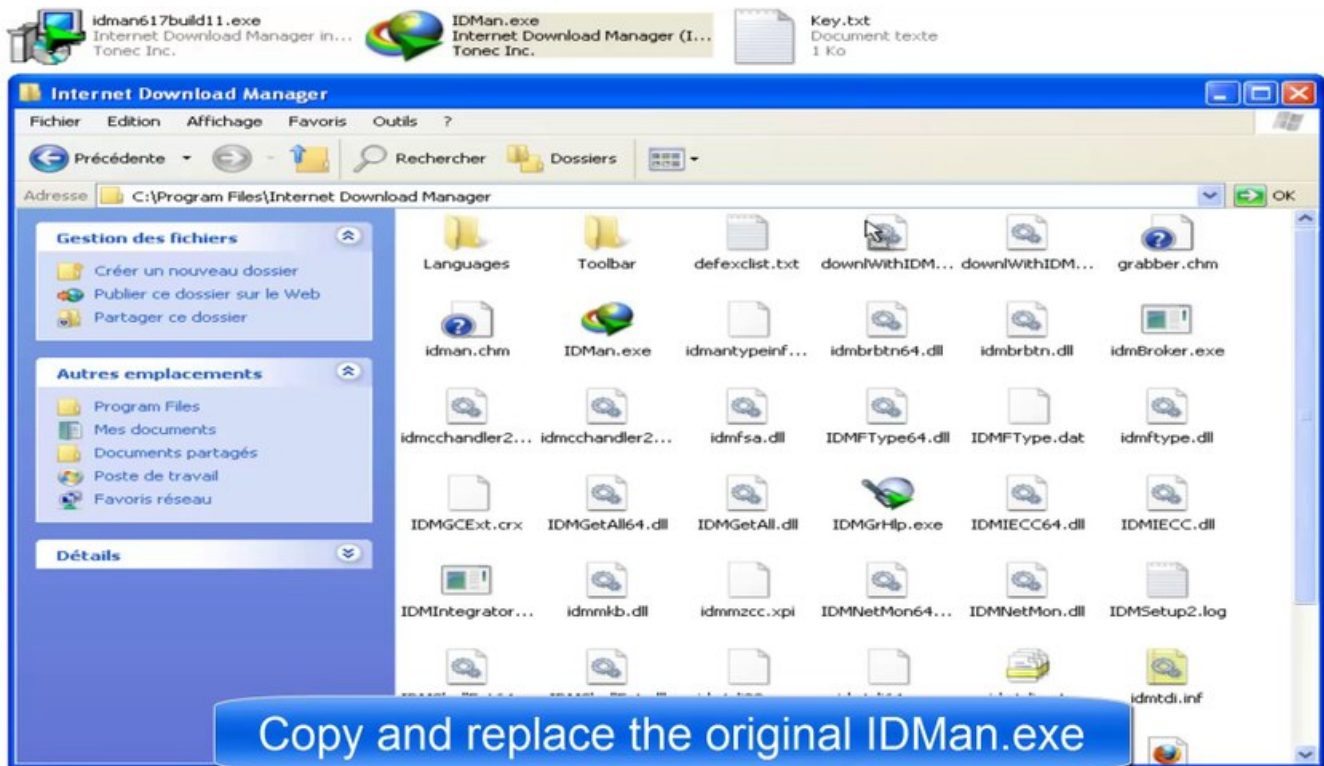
idman617build11.exe
Internet Download Manager in...
Tonec Inc.

IDMan.exe
Internet Download Manager (I...
Tonec Inc.

Key.txt
Document texte
1 Ko

Internet Download Manager

Fichier Edition Affichage Favoris Outils ?

Précédente Rechercher Dossiers

Adresse C:\Program Files\Internet Download Manager OK

Gestion des fichiers
Créer un nouveau dossier
Publier ce dossier sur le Web
Partager ce dossier

Autres emplacements
Program Files
Mes documents
Documents partagés
Poste de travail
Favoris réseau

Détails

Languages
Toolbar
defexclist.txt
downlWithIDM...
downlWithIDM...
grabber.chm
idman.chm
IDMan.exe
idmantypeinf...
idmbrbtn64.dll
idmbrbtn.dll
idmBroker.exe
idmcchandler2...
idmcchandler2...
idmfsa.dll
IDMFType64.dll
IDMFType.dat
idmftype.dll
IDMGCExt.crx
IDMGetAll64.dll
IDMGetAll.dll
IDMGrHlp.exe
IDMIECC64.dll
IDMIECC.dll
IDMIntegrator...
idmmkb.dll
idmmzcc.xpi
IDMNetMon64...
IDMNetMon.dll
IDMSetup2.log
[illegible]
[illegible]
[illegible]
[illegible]
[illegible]
idmtdi.inf

Copy and replace the original IDMan.exe